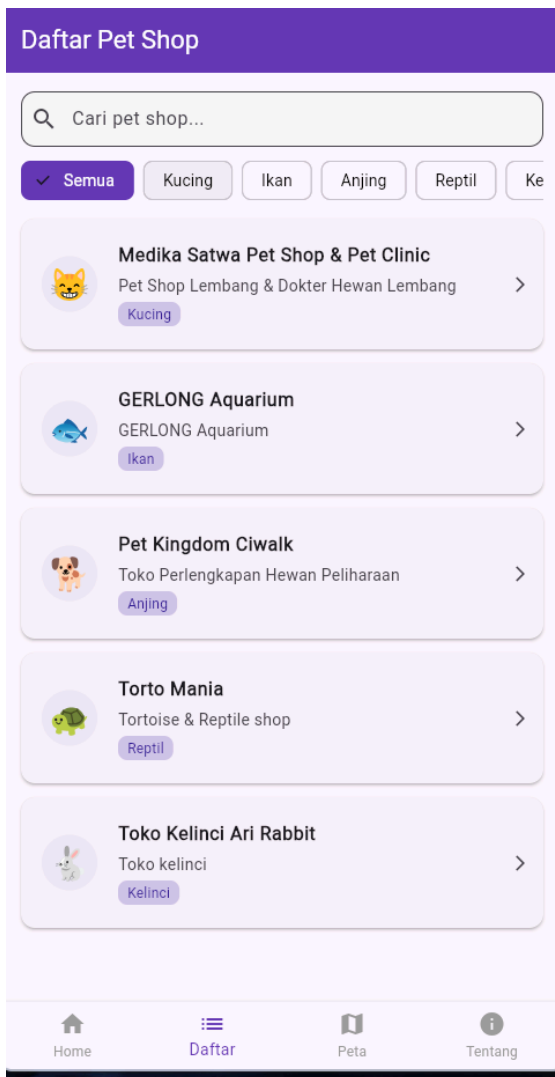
Daftar Pet Shop

Cari pet shop...

Semua
Kucing
Ikan
Anjing
Reptil
Ke

Medika Satwa Pet Shop & Pet Clinic
Pet Shop Lembang & Dokter Hewan Lembang
Kucing

GERLONG Aquarium
GERLONG Aquarium
Ikan

Pet Kingdom Ciwalk
Toko Perlengkapan Hewan Peliharaan
Anjing

Torto Mania
Tortoise & Reptile shop
Reptil

Toko Kelinci Ari Rabbit
Toko kelinci
Kelinci

Home
Daftar
Peta
Tentang